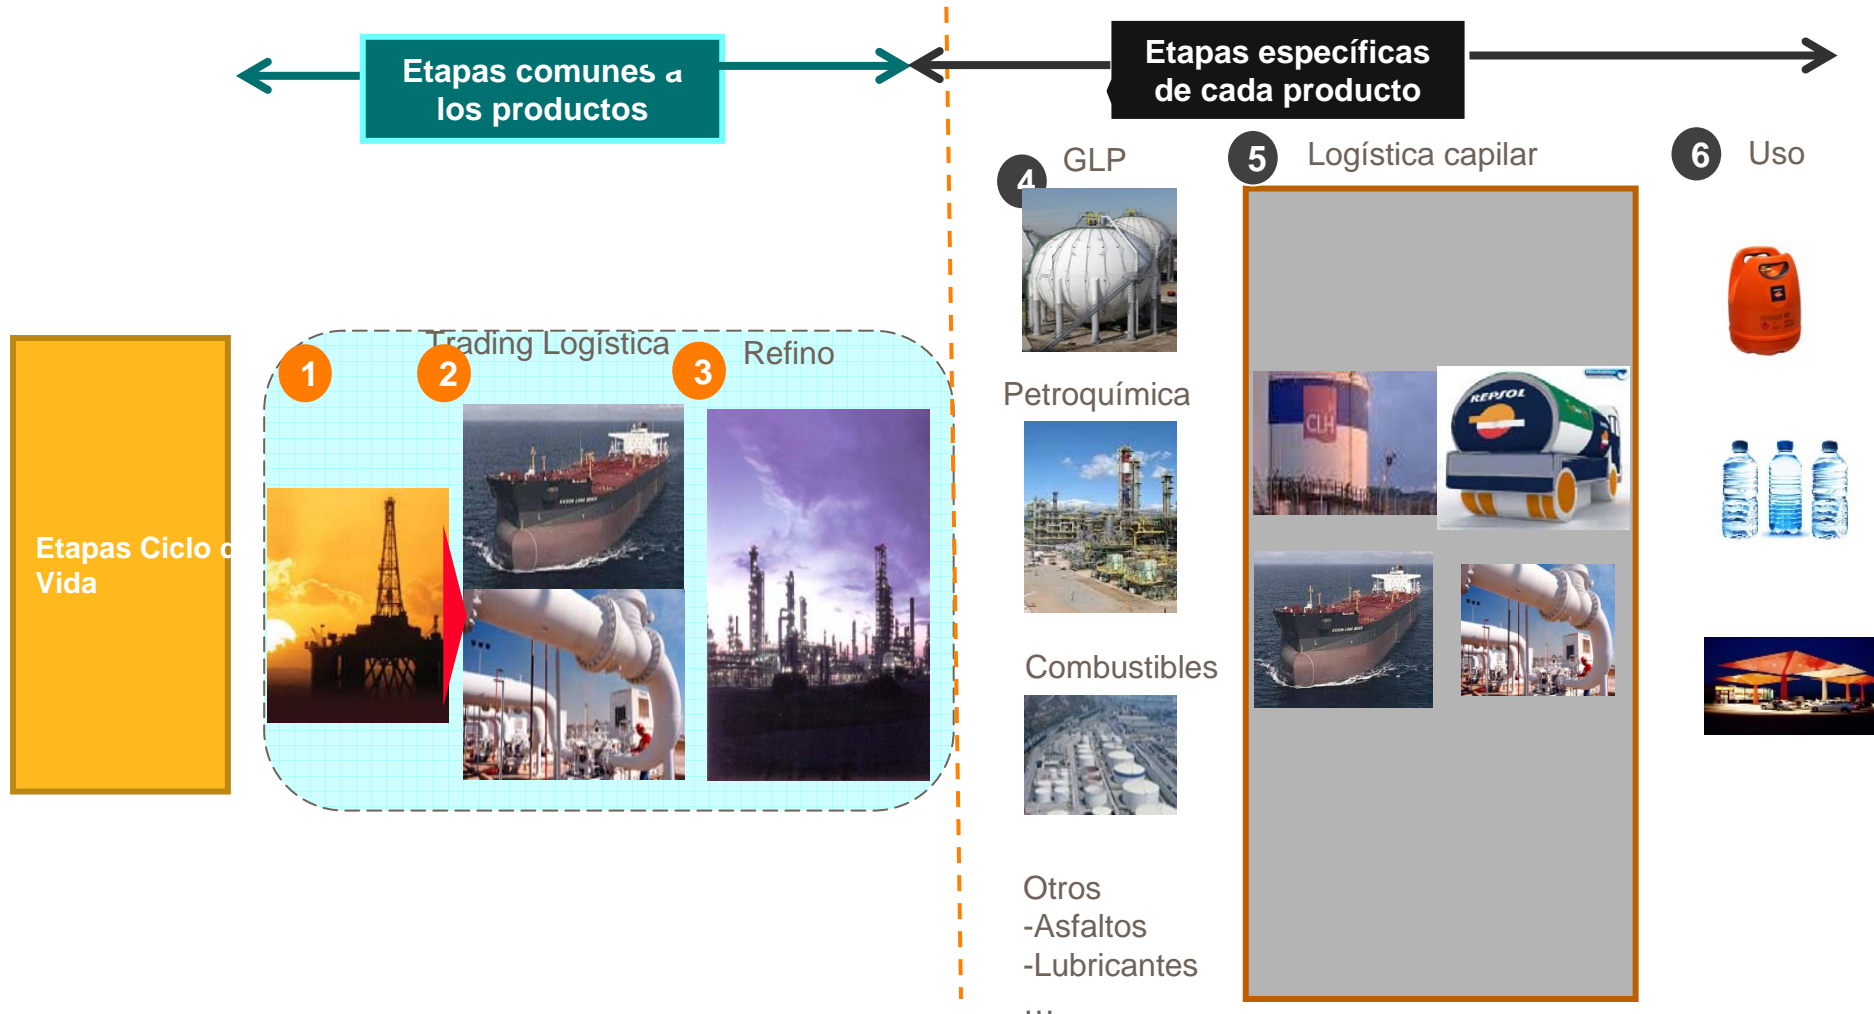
Etapas comunes a los productos

Etapas específicas de cada producto

Etapas Ciclo d Vida

1

2

Trading Logística

3

Refino

4

GLP

Petroquímica

Combustibles

Otros
-Asfaltos
-Lubricantes
…

5

Logística capilar

CLH

REPSOL

6

Uso